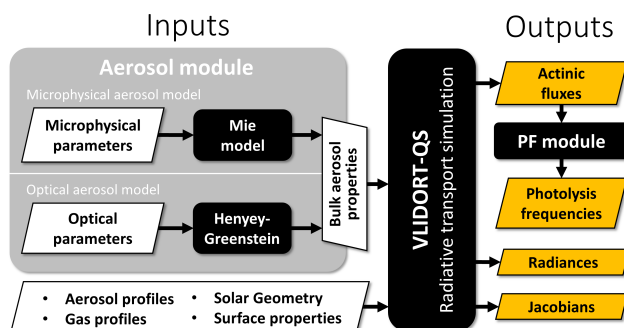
Inputs

Outputs

Aerosol module

Microphysical aerosol model

Microphysical parameters

Mie model

Optical aerosol model

Optical parameters

Henyey-Greenstein

Bulk aerosol properties

VLIDORT-QS

Radiative transport simulation

Actinic fluxes

PF module

Photolysis frequencies

Radiances

Jacobians

• Aerosol profiles
• Gas profiles
• Solar Geometry
• Surface properties